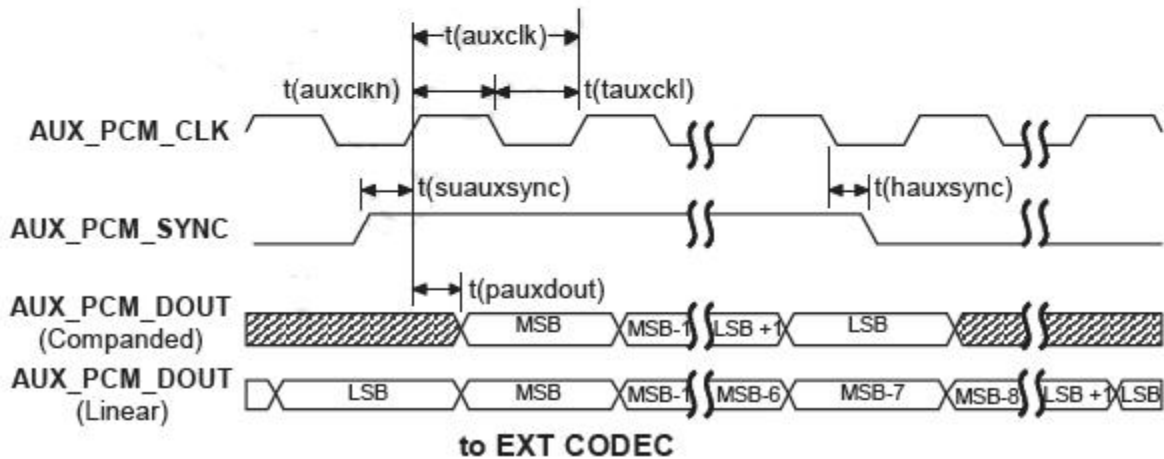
t(auxclk)

t(auxclkh)

t(tauxckl)

AUX_PCM_CLK

t(suauxsync)

t(hauxsync)

AUX_PCM_SYNC

t(pauxdout)

AUX_PCM_DOUT
(Companded)

MSB

MSB-1

LSB +1

LSB

AUX_PCM_DOUT
(Linear)

LSB

MSB

MSB-1

MSB-6

MSB-7

MSB-8

LSB +1

LSB

to EXT CODEC